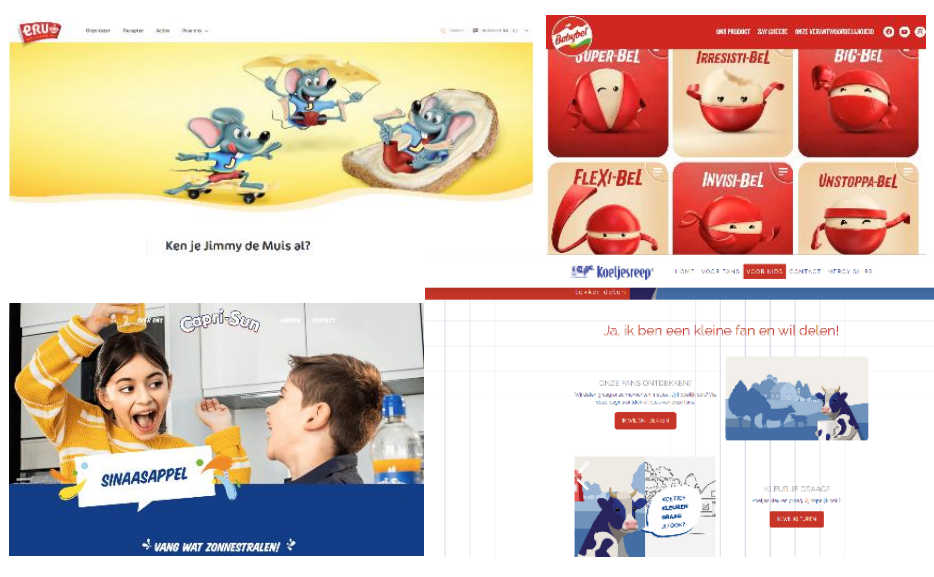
ERU

Onze kaas Recepten Acties Over ons

Ken je Jimmy de Muis al?

Babybel

ONS PRODUCT ZIJN GREEDE ONZE VERANTWOORDELIJKHEID

SUPER-BEL

IRRESISTI-BEL

BIG-BEL

FLEXI-BEL

INVISI-BEL

UNSTOPPA-BEL

Capri-Sun

SINAASAPPEL

VANG WAT ZONNESTRALEN!

Koeljesreep

VOOR KIDS CONTACT

Ja, ik ben een kleine fan en wil delen!

ONZE FANS ONTDEKKEN!

IK WIL DELEN

KLEUR JIJ GRAAG?

IK WIL KLEUREN

KOE TIES KLEUREN GRAAG JIJ OOK?